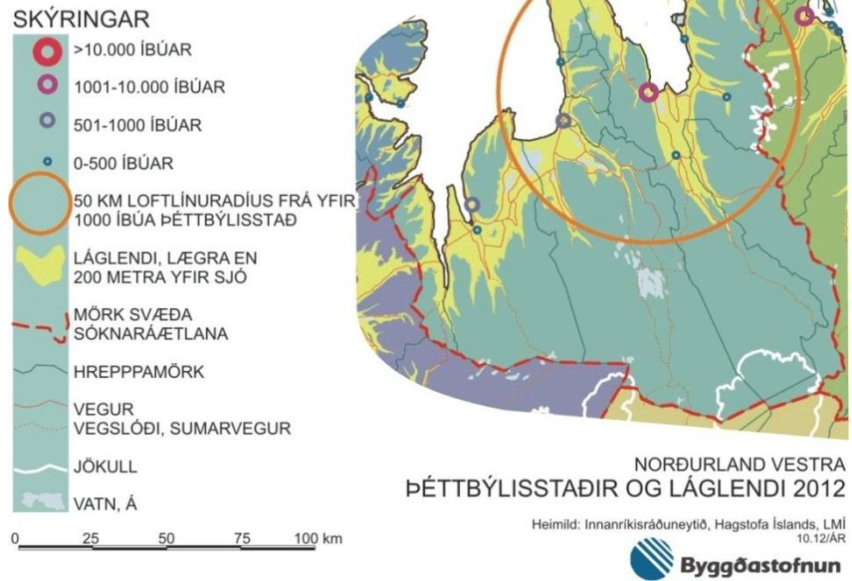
SKÝRINGAR
>10.000 ÍBÚAR
1001-10.000 ÍBÚAR
501-1000 ÍBÚAR
0-500 ÍBÚAR
50 KM LOFTLÍNURADÍUS FRÁ YFIR 1000 ÍBÚA ÞÉTTBÝLISSTAÐ
LÁGLENDI, LÆGRA EN 200 METRA YFIR SJÓ
MÖRK SVÆÐA SÓKNARÁÆTLANA
HREPPPAMÖRK
VEGUR
VEGSLÓÐI, SUMARVEGUR
JÖKULL
VATN, Á

0 25 50 75 100 km

NORÐURLAND VESTRA
ÞÉTTBÝLISSTAÐIR OG LÁGLENDI 2012

Heimild: Innanríkisráðuneytið, Hagstofa Íslands, LMÍ
10.12/ÁR

Byggðastofnun